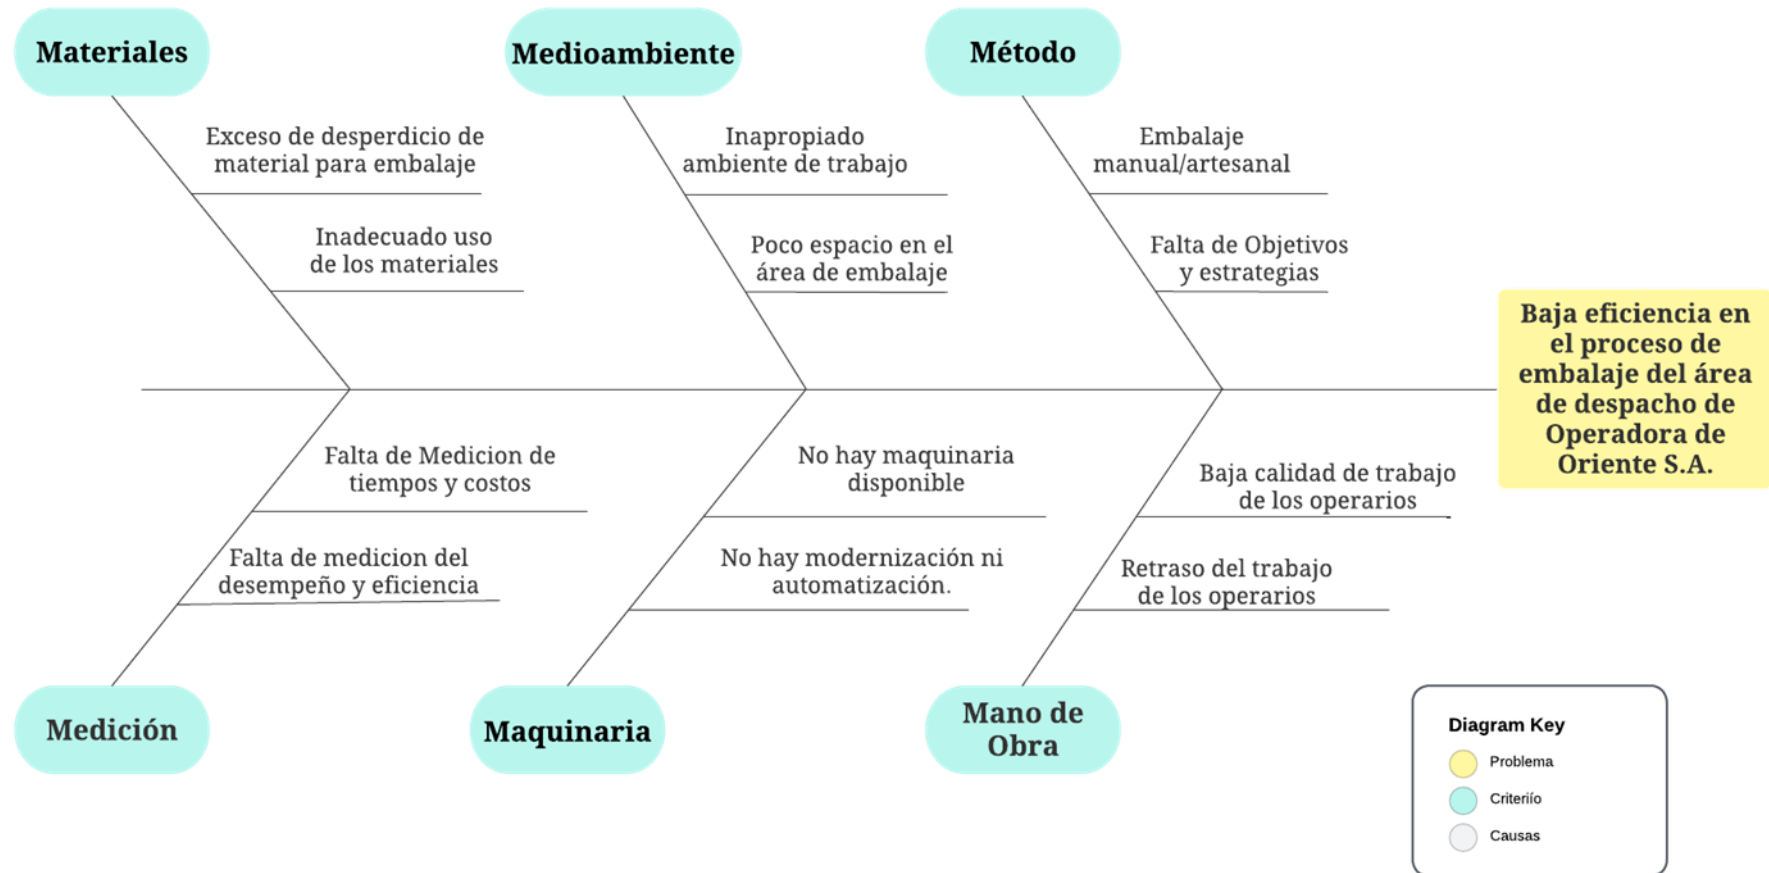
Materiales

Exceso de desperdicio de material para embalaje

Inadecuado uso de los materiales

Medioambiente

Inapropiado ambiente de trabajo

Poco espacio en el área de embalaje

Método

Embalaje manual/artesanal

Falta de Objetivos y estrategias

Baja eficiencia en el proceso de embalaje del área de despacho de Operadora de Oriente S.A.

Falta de Medicion de tiempos y costos

Falta de medicion del desempeño y eficiencia

Medición

No hay maquinaria disponible

No hay modernización ni automatización.

Maquinaria

Baja calidad de trabajo de los operarios

Retraso del trabajo de los operarios

Mano de Obra

Diagram Key
Problema
Criterío
Causas